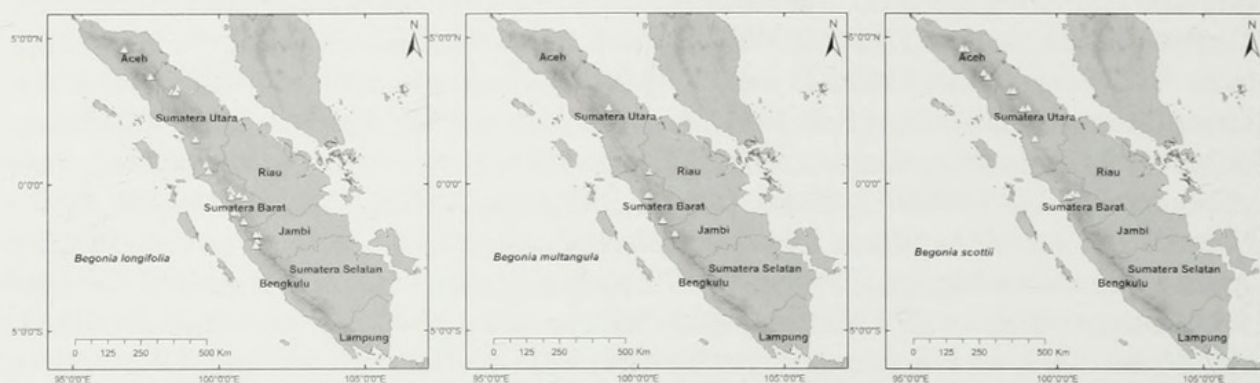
5°0'0"N
N
Aceh
Sumatera Utara
Riau
0°0'0"
Sumatera Barat
Jambi
Begonia longifolia
Sumatera Selatan
Bengkulu
5°0'0"S
0 125 250 500 Km
Lampung
95°0'0"E
100°0'0"E
105°0'0"E

5°0'0"N
N
Aceh
Sumatera Utara
Riau
0°0'0"
Sumatera Barat
Jambi
Begonia multangula
Sumatera Selatan
Bengkulu
5°0'0"S
0 125 250 500 Km
Lampung
95°0'0"E
100°0'0"E
105°0'0"E

5°0'0"N
N
Aceh
Sumatera Utara
Riau
0°0'0"
Sumatera Barat
Jambi
Begonia scottii
Sumatera Selatan
Bengkulu
5°0'0"S
0 125 250 500 Km
Lampung
95°0'0"E
100°0'0"E
105°0'0"E